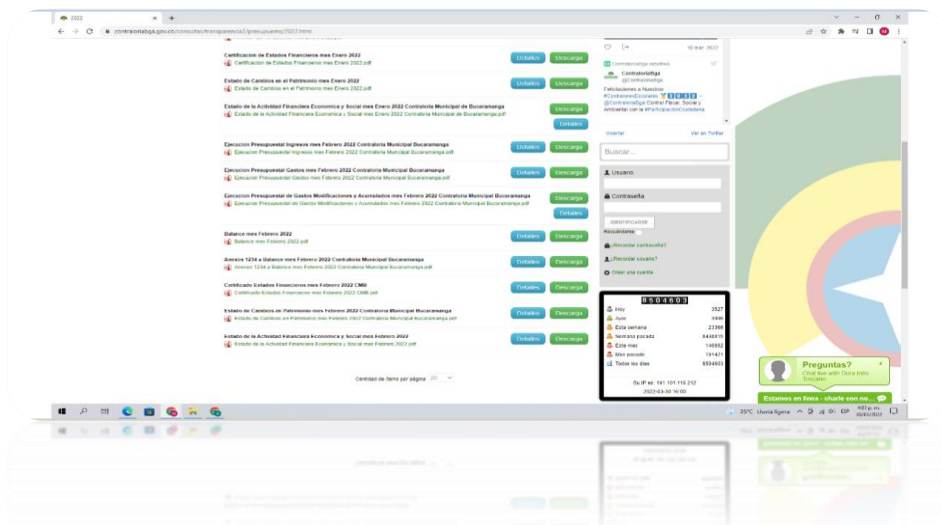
2022

contraloriabga.gov.co/consultas/transparencia2/presupuesto/2022.html

Certificación de Estados Financieros mes Enero 2022
Certificación de Estados Financieros mes Enero 2022.pdf
Detalles Descarga

Estado de Cambios en el Patrimonio mes Enero 2022
Estado de Cambios en el Patrimonio mes Enero 2022.pdf
Detalles Descarga

Estado de la Actividad Financiera Economica y Social mes Enero 2022 Contraloria Municipal de Bucaramanga
Estado de la Actividad Financiera Economica y Social mes Enero 2022 Contraloria Municipal de Bucaramanga.pdf
Descarga Detalles

Ejecucion Presupuestal Ingresos mes Febrero 2022 Contraloria Municipal Bucaramanga
Ejecucion Presupuestal Ingresos mes Febrero 2022 Contraloria Municipal Bucaramanga.pdf
Detalles Descarga

Ejecucion Presupuestal Gastos mes Febrero 2022 Contraloria Municipal Bucaramanga
Ejecucion Presupuestal Gastos mes Febrero 2022 Contraloria Municipal Bucaramanga.pdf
Detalles Descarga

Ejecucion Presupuestal de Gastos Modificaciones y Acumulados mes Febrero 2022 Contraloria Municipal Bucaramanga
Ejecucion Presupuestal de Gastos Modificaciones y Acumulados mes Febrero 2022 Contraloria Municipal Bucaramanga.pdf
Descarga Detalles

Balance mes Febrero 2022
Balance mes Febrero 2022.pdf
Detalles Descarga

Anexos 1234 a Balance mes Febrero 2022 Contraloria Municipal Bucaramanga
Anexos 1234 a Balance mes Febrero 2022 Contraloria Municipal Bucaramanga.pdf
Detalles Descarga

Certificado Estados Financieros mes Febrero 2022 CMB
Certificado Estados Financieros mes Febrero 2022 CMB.pdf
Detalles Descarga

Estado de Cambios en Patrimonio mes Febrero 2022 Contraloria Municipal Bucaramanga
Estado de Cambios en Patrimonio mes Febrero 2022 Contraloria Municipal Bucaramanga.pdf
Detalles Descarga

Estado de la Actividad Financiera Economica y Social mes Febrero 2022
Estado de la Actividad Financiera Economica y Social mes Febrero 2022.pdf
Detalles Descarga

Cantidad de ítems por página 20

16 mar. 2022
Contraloriabga
@Contraloriabga
Felicidades a Nuestros #ContraloresEscolares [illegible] @ContraloriaBga Control Fiscal, Social y Ambiental con la #ParticipacionCiudadana
Insertar Ver en Twitter

Buscar...
Usuario
Contraseña
IDENTIFICARSE
Recuérdame
¿Recordar contraseña?
¿Recordar usuario?
Crear una cuenta

8594603
Hoy 3527
Ayer 4496
Esta semana 23398
Semana pasada 6436813
Este mes 146952
Mes pasado 191471
Todos los días 8594603
Su IP es: 141.101.110.212
2022-03-30 16:00

Preguntas?
Chat live with Dora Inés Trocano
Estamos en línea - charle con no...

25°C Lluvia ligera ESP 4:01 p. m. 30/03/2022